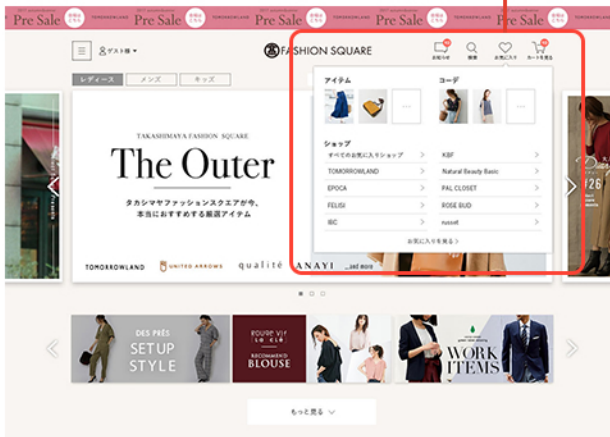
Pre Sale TOMORROWLAND Pre Sale TOMORROWLAND Pre Sale TOMORROWLAND Pre Sale

ゲスト様

FASHION SQUARE

お知らせ 検索 お気に入り カートを見る

レディース メンズ キッズ

TAKASHIMAYA FASHION SQUARE

The Outer

タカシマヤファッションスクエアが今、本当におすすめする厳選アイテム

TOMORROWLAND UNITED ARROWS qualité ANAYI ...and more

アイテム

コーデ

ショップ

すべてのお気に入りショップ

KBF

TOMORROWLAND

Natural Beauty Basic

EPOCA

PAL CLOSET

FELISI

ROSE BUD

IBC

russet

お気に入りを見る

DES PRÉS SETUP STYLE

Rouge vif La clé RECOMMEND BLOUSE

WORK ITEMS

もっと見る